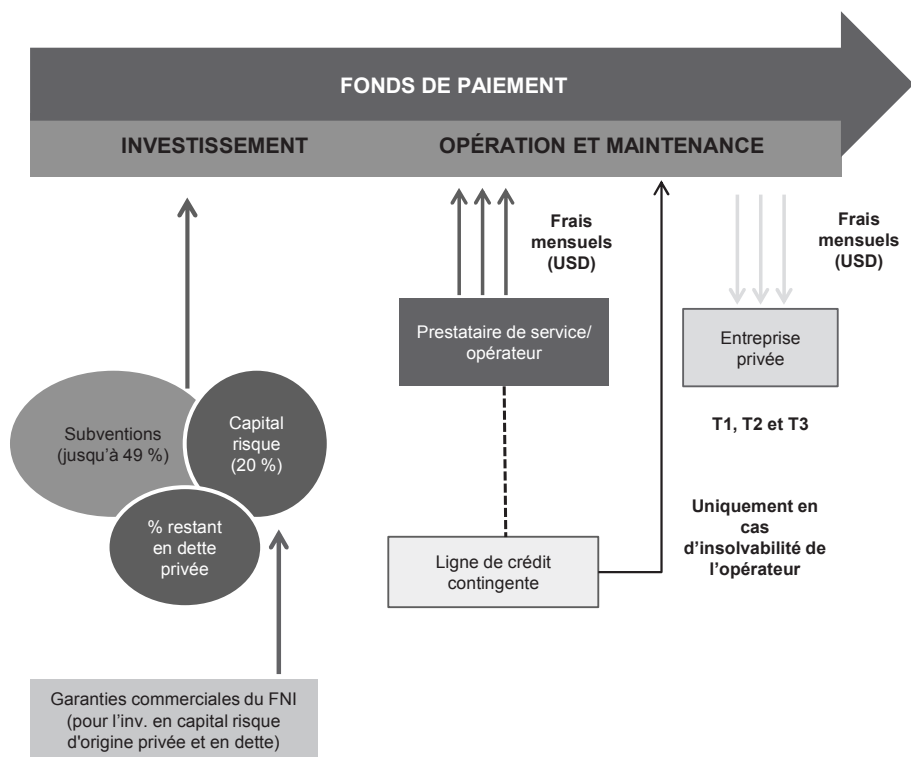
FONDS DE PAIEMENT

INVESTISSEMENT

OPÉRATION ET MAINTENANCE

Frais mensuels (USD)

Frais mensuels (USD)

Prestataire de service/ opérateur

Entreprise privée

T1, T2 et T3

Subventions (jusqu'à 49 %)

Capital risque (20 %)

% restant en dette privée

Uniquement en cas d'insolvabilité de l'opérateur

Ligne de crédit contingente

Garanties commerciales du FNI (pour l'inv. en capital risque d'origine privée et en dette)